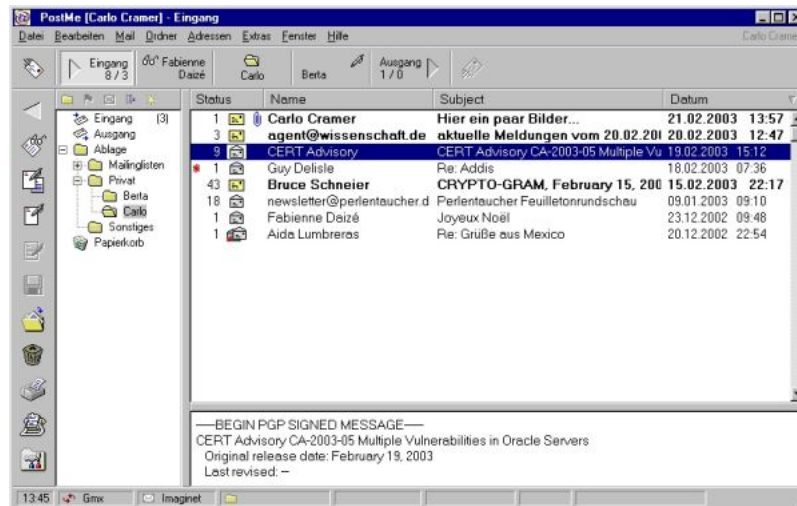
PostMe [Carlo Cramer] - Eingang

Datei Bearbeiten Mail Ordner Adressen Extras Fenster Hilfe Carlo Cramer

Eingang 8 / 3 Fabienne Daizé Carlo Berta Ausgang 1 / 0

Eingang (3)
Ausgang
Ablage
Mailinglisten
Privat
Berta
Carlo
Sonstiges
Papierkorb

| Status | Name | Subject | Datum |
|---|---|---|---|
| 1 | Carlo Cramer | Hier ein paar Bilder... | 21.02.2003 13:57 |
| 3 | agent@wissenschaft.de | aktuelle Meldungen vom 20.02.20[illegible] | 20.02.2003 12:47 |
| 9 | CERT Advisory | CERT Advisory CA-2003-05 Multiple Vu | 19.02.2003 15:12 |
| 1 | Guy Delisle | Re: Addis | 18.02.2003 07:36 |
| 43 | Bruce Schneier | CRYPTO-GRAM, February 15, 200 | 15.02.2003 22:17 |
| 18 | newsletter@perlentaucher.d | Perlentaucher Feuilletonrundschau | 09.01.2003 09:10 |
| 1 | Fabienne Daizé | Joyeux Noël | 23.12.2002 09:48 |
| 1 | Aida Lumbreras | Re: Grüße aus Mexico | 20.12.2002 22:54 |

—BEGIN PGP SIGNED MESSAGE—
CERT Advisory CA-2003-05 Multiple Vulnerabilities in Oracle Servers
Original release date: February 19, 2003
Last revised: –

13:45 Gmx Imaginet